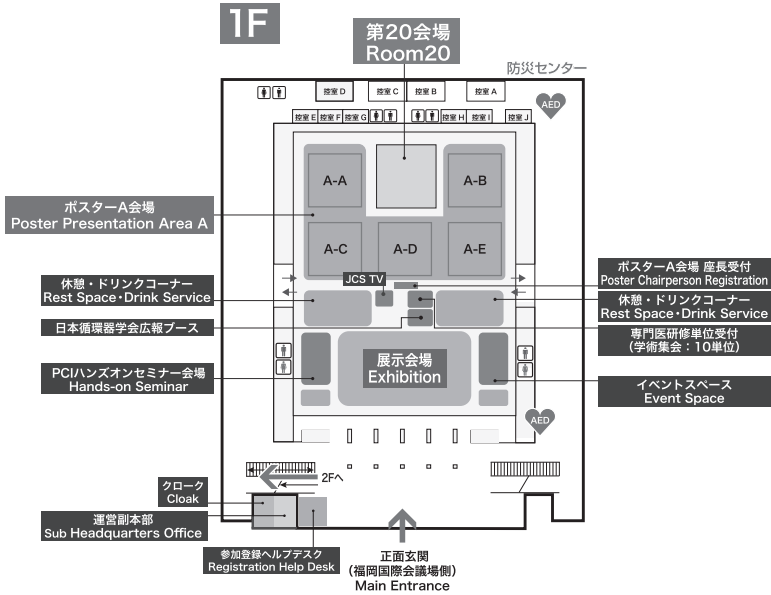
1F

第20会場
Room20

防災センター

控室 D
控室 C
控室 B
控室 A
AED
控室 E
控室 F
控室 G
控室 H
控室 I
控室 J

ポスターA会場
Poster Presentation Area A

A-A
A-B
A-C
A-D
A-E

JCS TV

ポスターA会場 座長受付
Poster Chairperson Registration

休憩・ドリンクコーナー
Rest Space・Drink Service

休憩・ドリンクコーナー
Rest Space・Drink Service

日本循環器学会広報ブース

専門医研修単位受付
(学術集会：10単位)

PCIハンズオンセミナー会場
Hands-on Seminar

展示会場
Exhibition

イベントスペース
Event Space

AED

2Fへ

クローク
Cloak

運営副本部
Sub Headquarters Office

参加登録ヘルプデスク
Registration Help Desk

正面玄関
(福岡国際会議場側)
Main Entrance